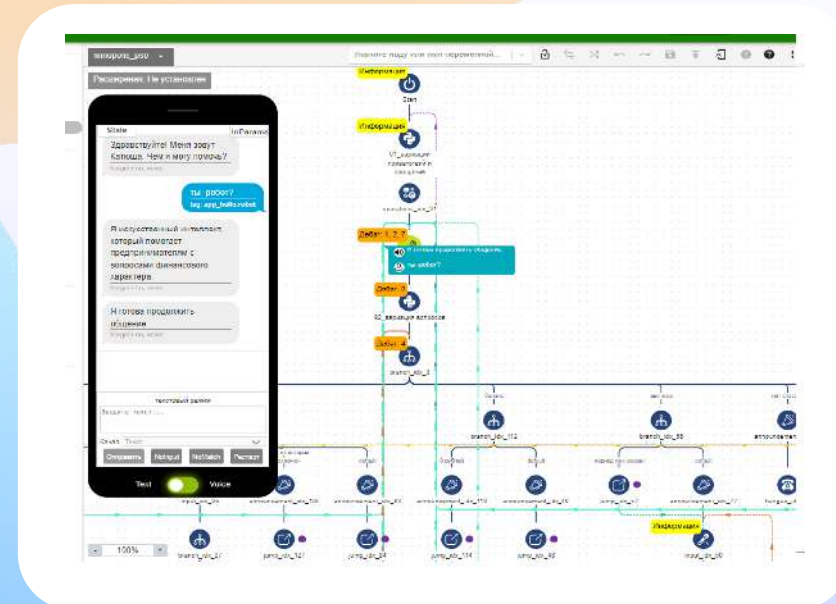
innopolis_pso

Укажите ноду или тип скриптований...

Расширение: Не установлен

State

InParams

Здравствуйте! Меня зовут Капоша. Чем я могу помочь?

ты робот?

tag: app_hello.robot

Я искусственный интеллект, который помогает предпринимателям с вопросами финансового характера.

Я готова продолжить общение

Текстовый режим

Введите текст...

Отправить

NoInput

NoMatch

Restart

Text

Voice

Информация

Start

Информация

Добавить 1, 2, 7

Я готова продолжить общение

ты робот?

Добавить 3

Добавить 4

branch_idx_3

branch_idx_112

branch_idx_88

announcement

branch_idx_27

jump_idx_121

jump_idx_84

jump_idx_114

jump_idx_93

Информация

input_idx_90

100%